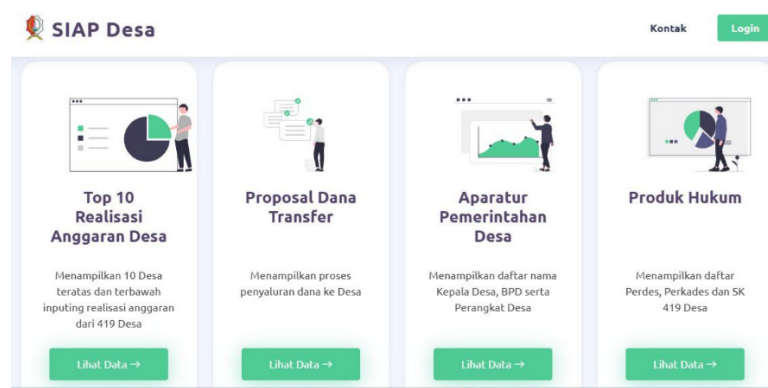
SIAP Desa

Kontak

Login

Top 10 Realisasi Anggaran Desa

Menampilkan 10 Desa teratas dan terbawah inputing realisasi anggaran dari 419 Desa

Lihat Data →

Proposal Dana Transfer

Menampilkan proses penyaluran dana ke Desa

Lihat Data →

Aparatur Pemerintahan Desa

Menampilkan daftar nama Kepala Desa, BPD serta Perangkat Desa

Lihat Data →

Produk Hukum

Menampilkan daftar Perdes, Perkades dan SK 419 Desa

Lihat Data →